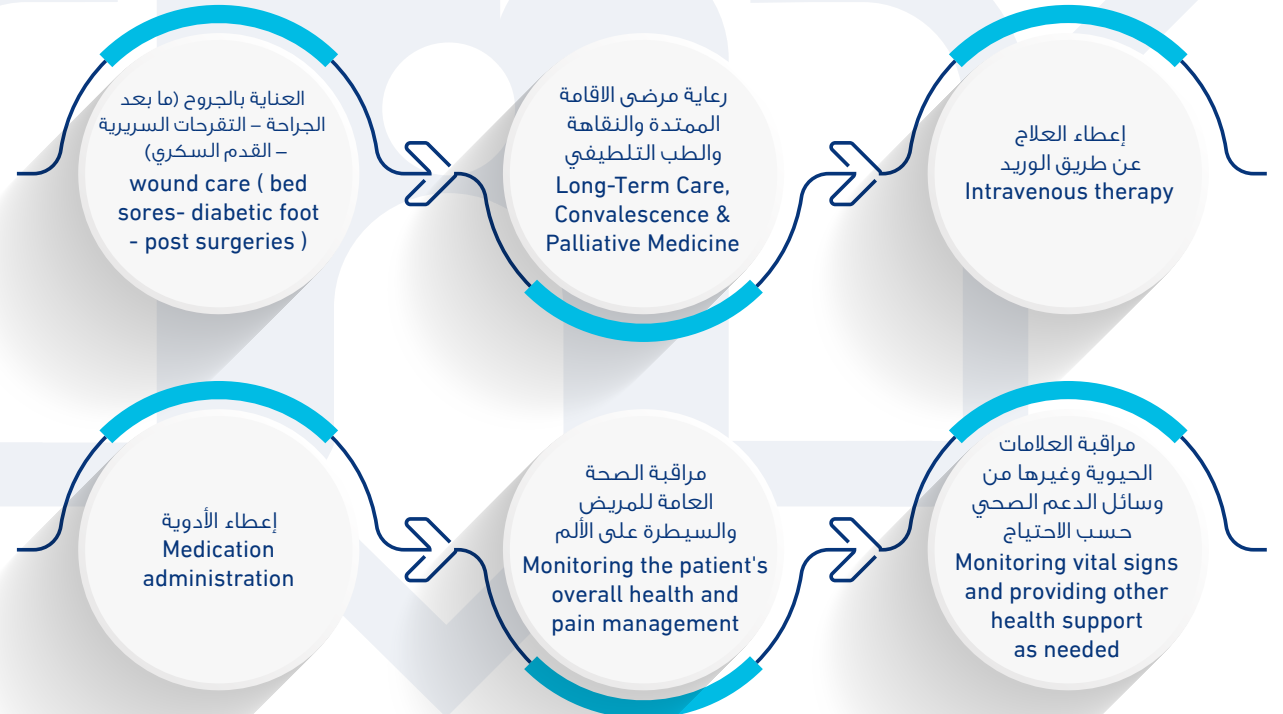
العناية بالجروح (ما بعد الجراحة – التقرحات السريرية – القدم السكري)
wound care ( bed sores- diabetic foot - post surgeries )

رعاية مرضى الاقامة الممتدة والنقاهة والطب التلطيفي
Long-Term Care, Convalescence & Palliative Medicine

إعطاء العلاج عن طريق الوريد
Intravenous therapy

إعطاء الأدوية
Medication administration

مراقبة الصحة العامة للمريض والسيطرة على الألم
Monitoring the patient's overall health and pain management

مراقبة العلامات الحيوية وغيرها من وسائل الدعم الصحي حسب الاحتياج
Monitoring vital signs and providing other health support as needed